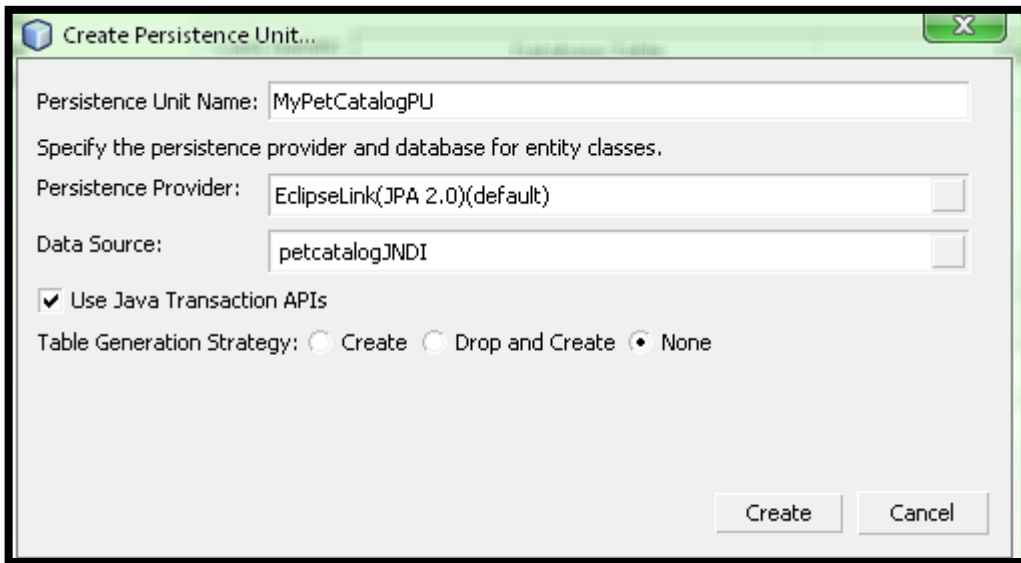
Create Persistence Unit...

Persistence Unit Name: MyPetCatalogPU

Specify the persistence provider and database for entity classes.

Persistence Provider: EclipseLink(JPA 2.0)(default)

Data Source: petcatalogJNDI

Use Java Transaction APIs

Table Generation Strategy: Create Drop and Create None

Create Cancel